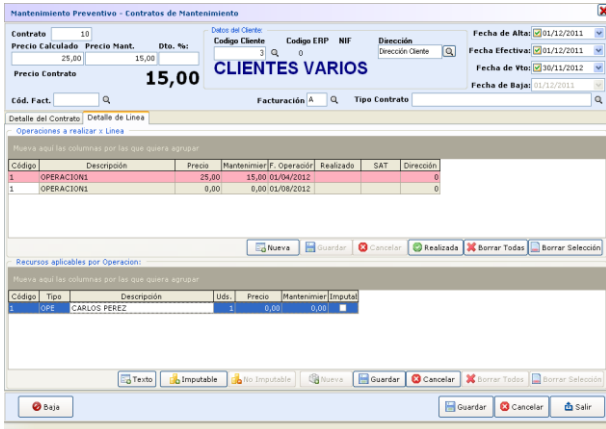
Mantenimiento Preventivo - Contratos de Mantenimiento

Contrato 10
Precio Calculado 25,00
Precio Mant. 15,00
Dto. %:
Precio Contrato 15,00

Datos del Cliente
Codigo Cliente 3
Codigo ERP 0
NIF
Dirección
Dirección Cliente
CLIENTES VARIOS

Fecha de Alta: 01/12/2011
Fecha Efectiva: 01/12/2011
Fecha de Vto: 30/11/2012
Fecha de Baja: 01/12/2011

Cód. Fact.
Facturación A
Tipo Contrato

Detalle del Contrato
Detalle de Línea

Operaciones a realizar x Línea
Mueva aquí las columnas por las que quiera agrupar

| Código | Descripción | Precio | Mantenimien | F. Operación | Realizado | SAT | Dirección |
|---|---|---|---|---|---|---|---|
| 1 | OPERACION1 | 25,00 | 15,00 | 01/04/2012 | | | 0 |
| 1 | OPERACION1 | 0,00 | 0,00 | 01/08/2012 | | | 0 |

Nueva
Guardar
Cancelar
Realizada
Borrar Todas
Borrar Selección

Recursos aplicables por Operacion
Mueva aquí las columnas por las que quiera agrupar

| Código | Tipo | Descripción | Uds. | Precio | Mantenimien | Imputal |
|---|---|---|---|---|---|---|
| 1 | OPE | CARLOS PEREZ | 1 | 0,00 | 0,00 | |

Texto
Imputable
No Imputable
Nueva
Guardar
Cancelar
Borrar Todos
Borrar Selección

Baja
Guardar
Cancelar
Salir